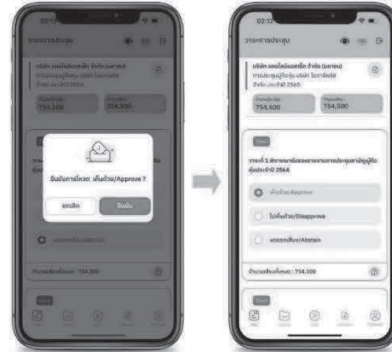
02:12

วาระการประชุม

บริษัท ออฟไลน์เอดสโซ่ จำกัด (มหาชน)

การประชุมผู้ถือหุ้นสามัญประจำปี 2565

754,500

754,500

วาระที่ 2 พิจารณารับรองรายงานการประชุมสามัญผู้ถือหุ้นประจำปี 2564

เห็นด้วย/Approve

ไม่เห็นด้วย/Disapprove

งดออกเสียง/Abstain

จำนวนเสียงทั้งหมด : 754,500

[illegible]

ยืนยันการโหวต: เห็นด้วย/Approve ?

ยกเลิก

ยืนยัน

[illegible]

จำนวนเสียงทั้งหมด : 754,500